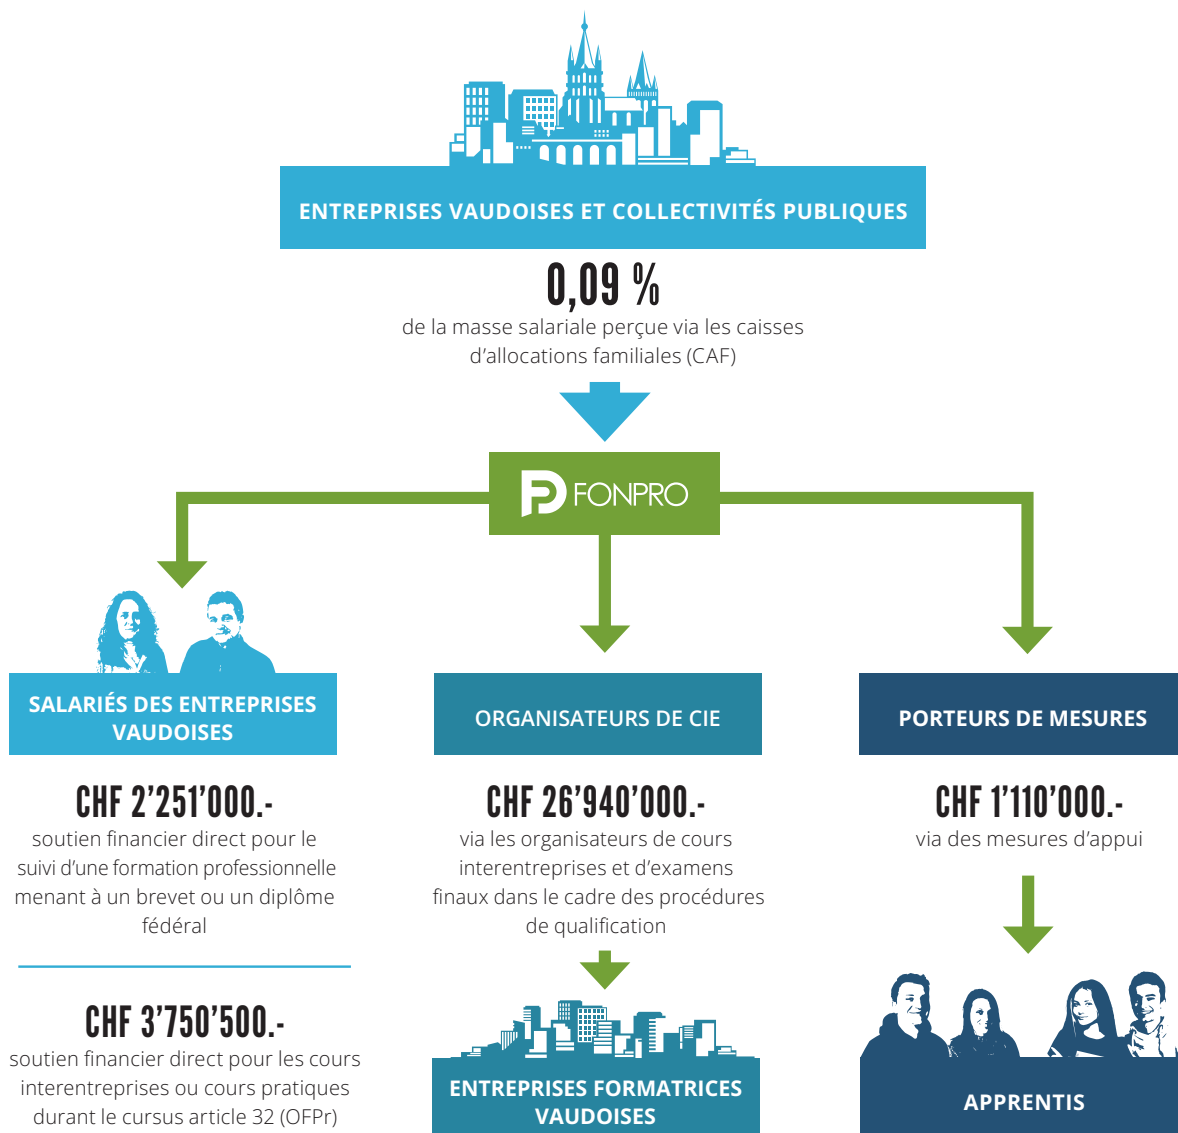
ENTREPRISES VAUDOISES ET COLLECTIVITÉS PUBLIQUES

0,09 %
de la masse salariale perçue via les caisses d'allocations familiales (CAF)

FONPRO

SALARIÉS DES ENTREPRISES VAUDOISES

ORGANISATEURS DE CIE

PORTEURS DE MESURES

CHF 2'251'000.-
soutien financier direct pour le suivi d'une formation professionnelle menant à un brevet ou un diplôme fédéral

CHF 3'750'500.-
soutien financier direct pour les cours interentreprises ou cours pratiques durant le cursus article 32 (OFPr)

CHF 26'940'000.-
via les organisateurs de cours interentreprises et d'examens finaux dans le cadre des procédures de qualification

ENTREPRISES FORMATRICES VAUDOISES

CHF 1'110'000.-
via des mesures d'appui

APPRENTIS